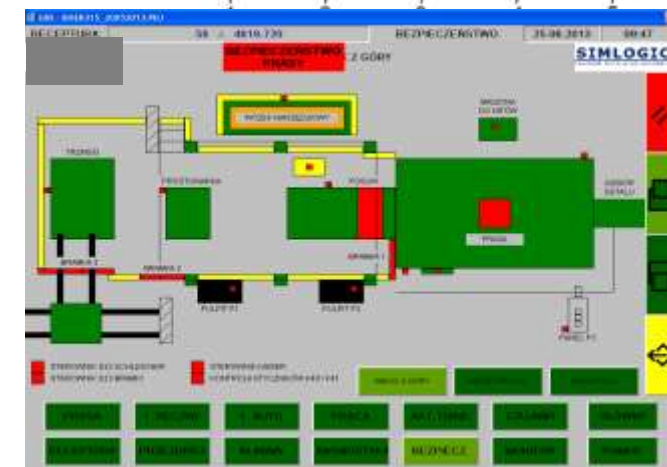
RECEPTURA

58 : 4810.720

BEZPIECZEŃSTWO

25.06.2013

09:47

BEZPIECZEŃSTWO PRASY

Z GÓRY

SIMLOGIC

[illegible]

TRZASK

PRZETWORNIK

PODAJ

PRASA

BRAMA 1

BRAMA 2

BRAMA 3

PULPIT P1

PULPIT P2

PANEL P3

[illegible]

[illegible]

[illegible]

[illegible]

WIDOK Z GÓRY

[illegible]

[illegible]

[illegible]

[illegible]

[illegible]

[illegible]

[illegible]

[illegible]

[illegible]

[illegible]

RECEPTURA

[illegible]

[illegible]

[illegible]

BEZPIECZ.

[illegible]

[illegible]